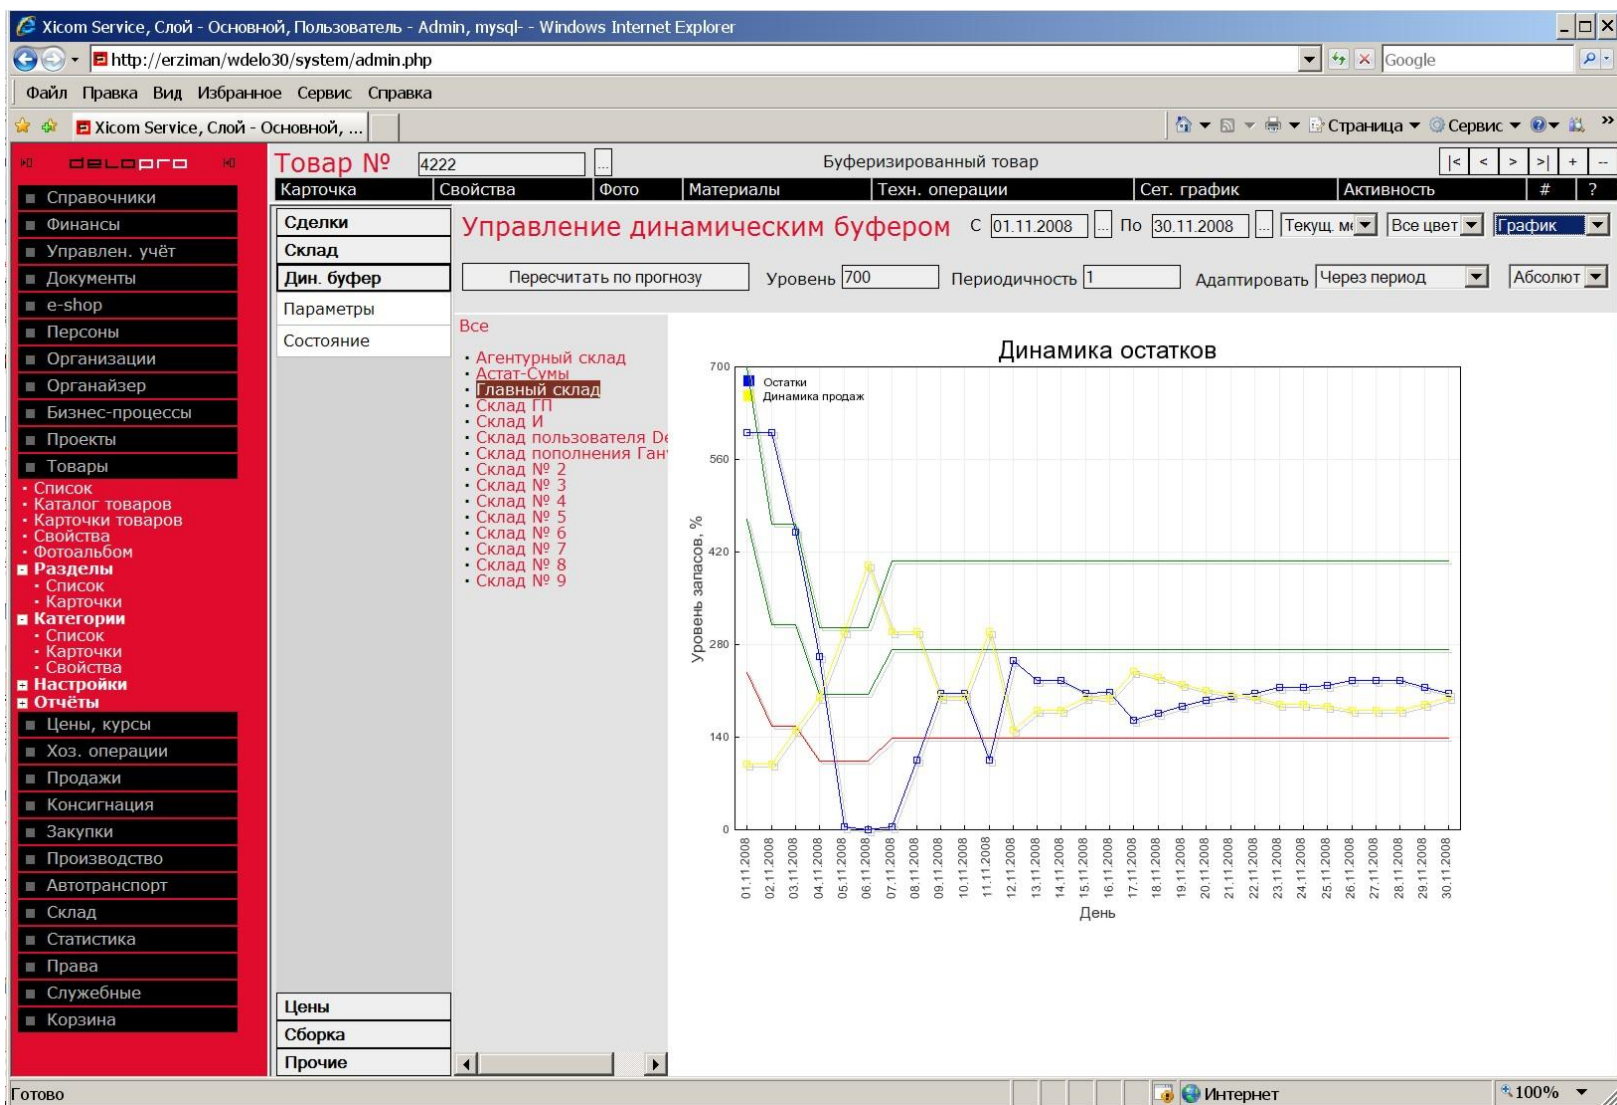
Xicom Service, Слой - Основной, Пользователь - Admin, mysql- - Windows Internet Explorer

http://erziman/wdelo30/system/admin.php

Google

Файл Правка Вид Избранное Сервис Справка

Xicom Service, Слой - Основной, ...

Страница Сервис

delopro

Справочники
Финансы
Управлен. учёт
Документы
e-shop
Персоны
Организации
Органайзер
Бизнес-процессы
Проекты
Товары
Список
Каталог товаров
Карточки товаров
Свойства
Фотоальбом
Разделы
Список
Карточки
Категории
Список
Карточки
Свойства
Настройки
Отчёты
Цены, курсы
Хоз. операции
Продажи
Консигнация
Закупки
Производство
Автотранспорт
Склад
Статистика
Права
Служебные
Корзина

Товар №  4222  ...  Буферизированный товар  |<  <  >  >|  +  --

| Карточка | Свойства | Фото | Материалы | Техн. операции | Сет. график | Активность | # | ? |
|---|---|---|---|---|---|---|---|---|

Сделки
Склад
Дин. буфер
Параметры
Состояние

Управление динамическим буфером  С 01.11.2008 ... По 30.11.2008 ... Текущ. ме  Все цвет  График

Пересчитать по прогнозу  Уровень 700  Периодичность 1  Адаптировать Через период  Абсолют

Все
Агентурный склад
Астат-Сумы
Главный склад
Склад ГП
Склад И
Склад пользователя De
Склад пополнения Ган
Склад № 2
Склад № 3
Склад № 4
Склад № 5
Склад № 6
Склад № 7
Склад № 8
Склад № 9

Динамика остатков

Остатки
Динамика продаж

700
560
420
280
140
0

Уровень запасов, %

01.11.2008 02.11.2008 03.11.2008 04.11.2008 05.11.2008 06.11.2008 07.11.2008 08.11.2008 09.11.2008 10.11.2008 11.11.2008 12.11.2008 13.11.2008 14.11.2008 15.11.2008 16.11.2008 17.11.2008 18.11.2008 19.11.2008 20.11.2008 21.11.2008 22.11.2008 23.11.2008 24.11.2008 25.11.2008 26.11.2008 27.11.2008 28.11.2008 29.11.2008 30.11.2008

День

Цены
Сборка
Прочие

Готово  Интернет  100%